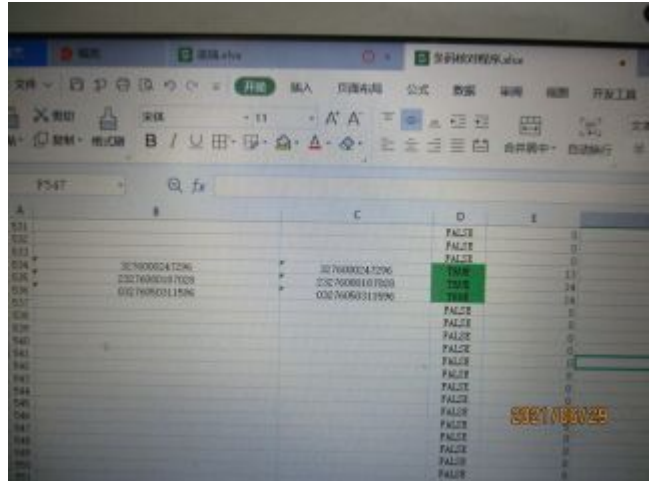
文件 开始 插入 页面布局 公式 数据 审阅 视图 开发工具

剪切 复制 格式刷 宋体 11 合并居中 自动换行

F547 fx

| A | B | C | D | E |
|---|---|---|---|---|
| 531 | | | FALSE | 0 |
| 532 | | | FALSE | 0 |
| 533 | | | FALSE | 0 |
| 534 | 3276000247296 | 3276000247296 | TRUE | 13 |
| 535 | 2327600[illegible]7029 | 2327600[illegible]7029 | TRUE | 14 |
| 536 | 0327605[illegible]1596 | 0327605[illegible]1596 | TRUE | 14 |
| 537 | | | FALSE | 0 |
| 538 | | | FALSE | 0 |
| 539 | | | FALSE | 0 |
| 540 | | | FALSE | 0 |
| 541 | | | FALSE | 0 |
| 542 | | | FALSE | 0 |
| 543 | | | FALSE | 0 |
| 544 | | | FALSE | 0 |
| 545 | | | FALSE | 0 |
| 546 | | | FALSE | 0 |
| 547 | | | FALSE | 0 |
| 548 | | | FALSE | 0 |
| 549 | | | FALSE | 0 |
| 550 | | | FALSE | 0 |

2021/08/29